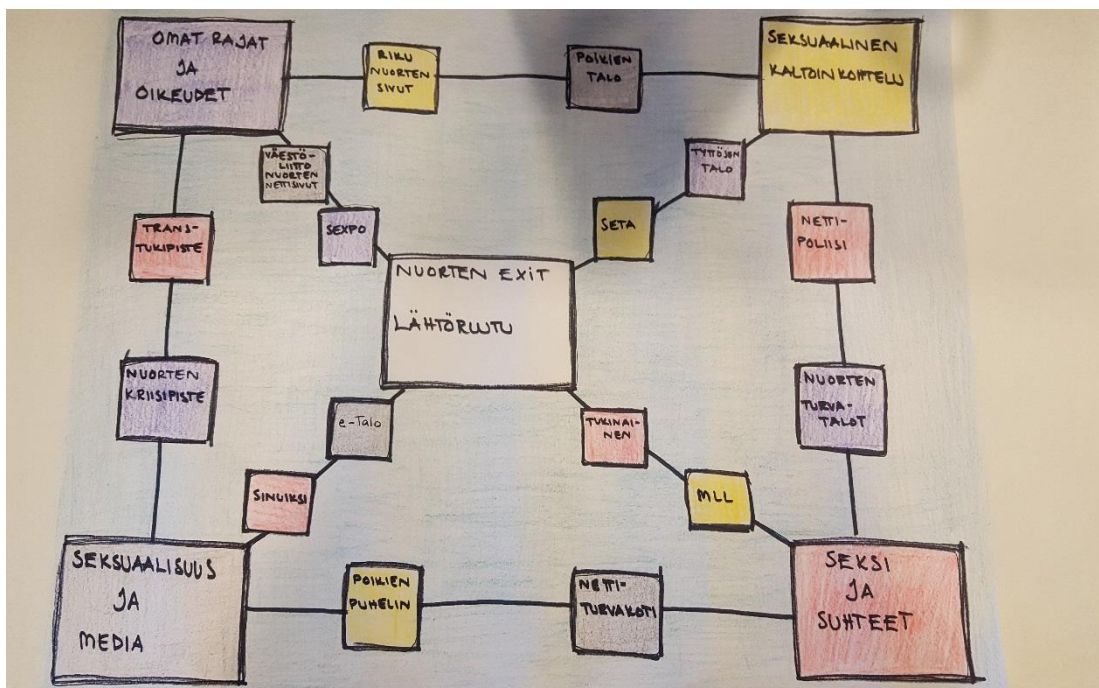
OMAT RAJAT JA OIKEUDET

RIKU NUORTEN SIVUT

POIKIEN TALO

SEKSUAALINEN KALTOINKOHTELU

VÄESTÖLIITTO NUORTEN NETTISIVUT

TYTTÖJEN TALO

TRANS-TUKIPISTE

SEXPO

SETA

NETTI-POLIISI

NUORTEN EXIT

LÄHTÖRUUTU

NUORTEN KRIISIPISTE

NUORTEN TURVA-TALOT

e-Talo

TUKINAINEN

SINUIKSI

MLL

SEKSUAALISUUS JA MEDIA

POIKIEN PUHELIN

NETTI-TURVAKOTI

SEKSI JA SUHTEET